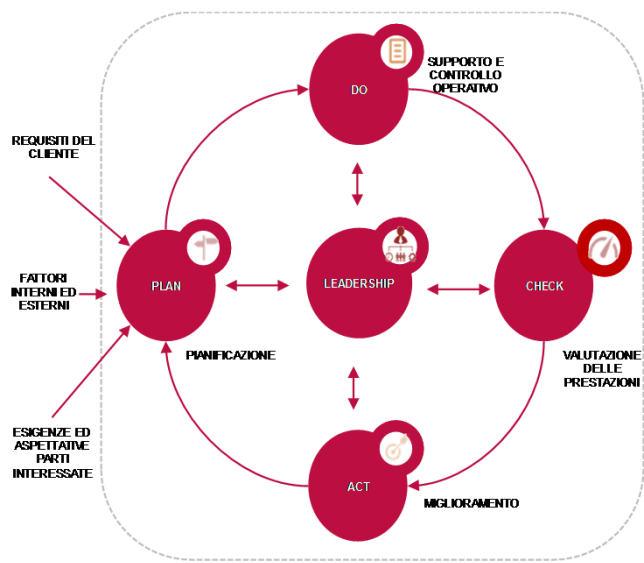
DO

SUPPORTO E CONTROLLO OPERATIVO

REQUISITI DEL CLIENTE

FATTORI INTERNI ED ESTERNI

ESIGENZE ED ASPETTATIVE PARTI INTERESSATE

PLAN

LEADERSHIP

CHECK

PIANIFICAZIONE

VALUTAZIONE DELLE PRESTAZIONI

ACT

MIGLIORAMENTO